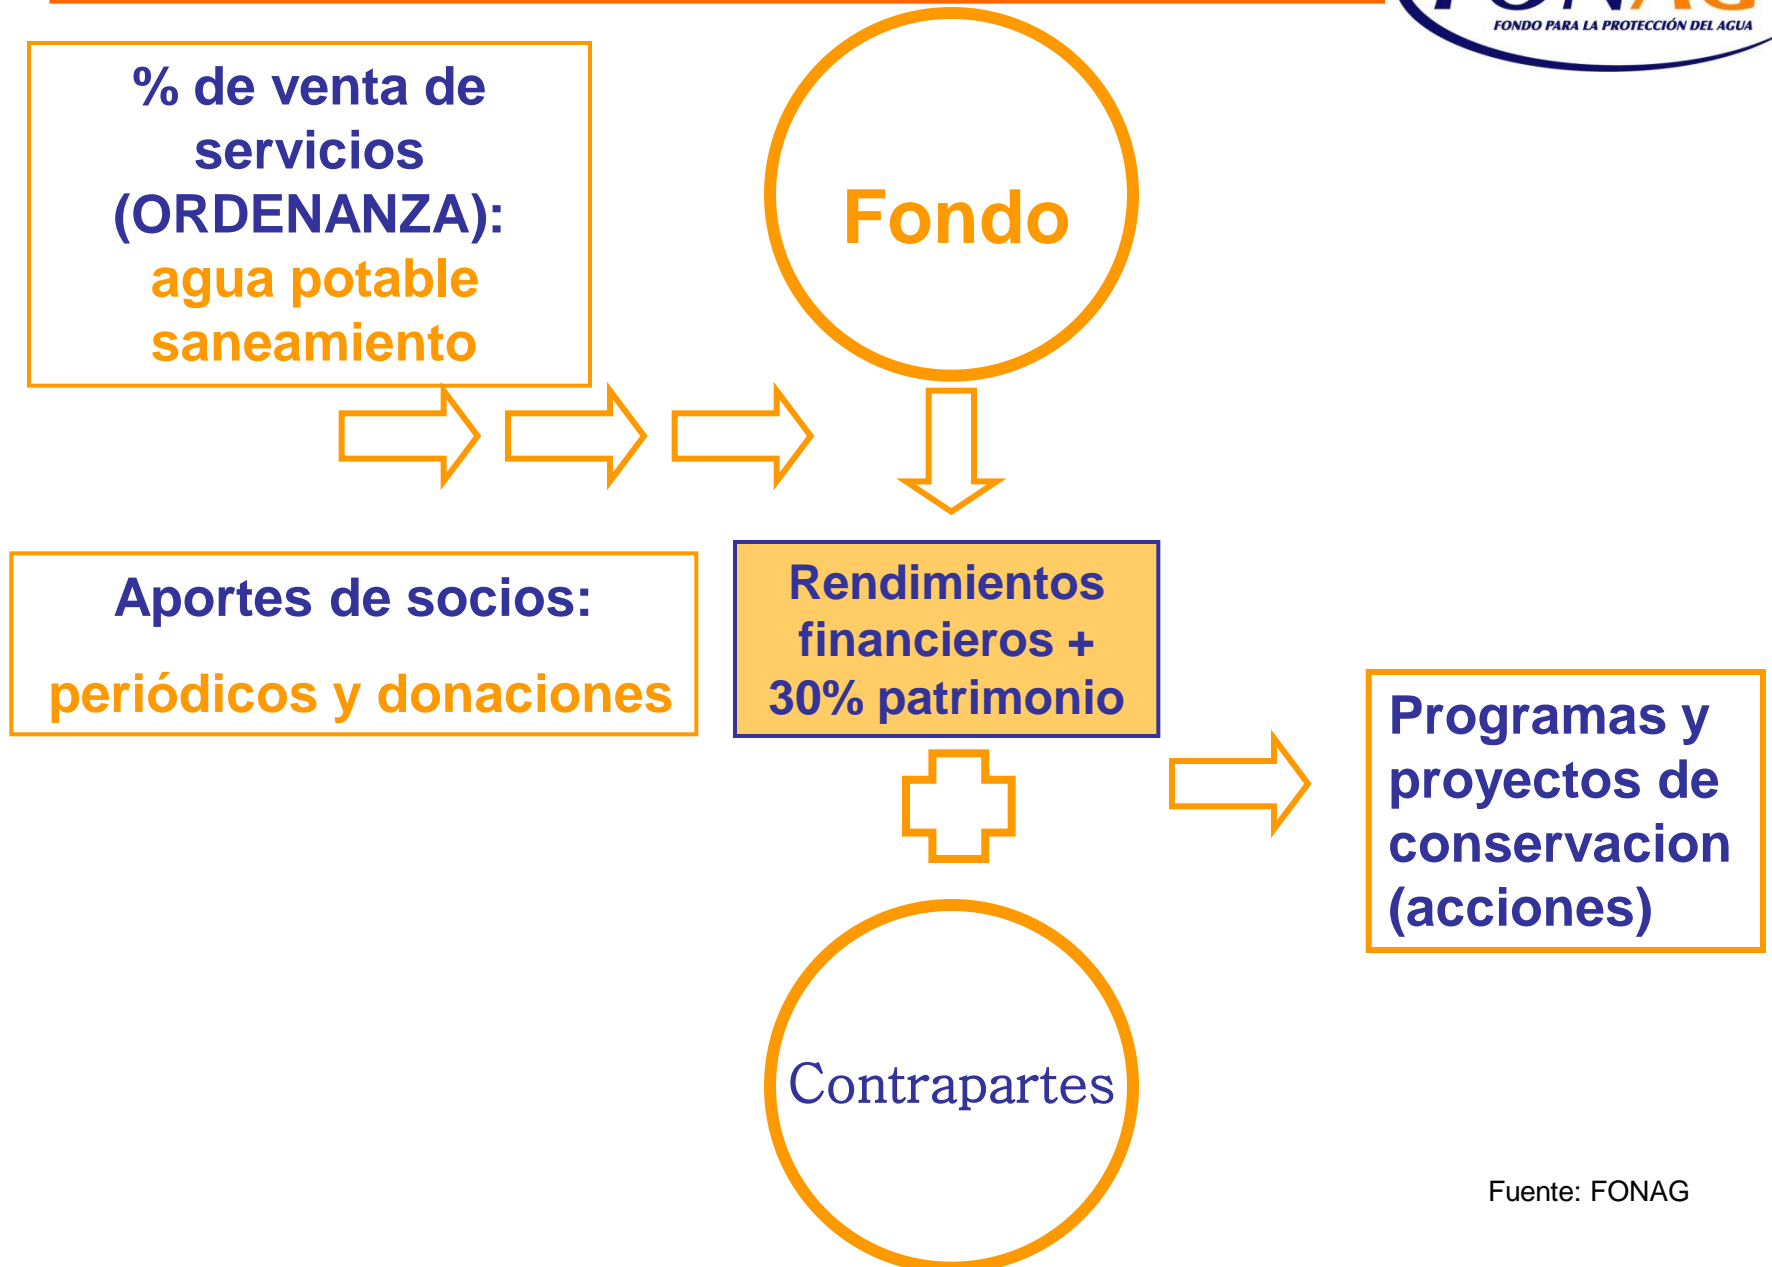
FONDO PARA LA PROTECCIÓN DEL AGUA

% de venta de servicios (ORDENANZA):
agua potable
saneamiento

Fondo

Aportes de socios:

periódicos y donaciones

Rendimientos financieros + 30% patrimonio

Programas y proyectos de conservacion (acciones)

Contrapartes

Fuente: FONAG